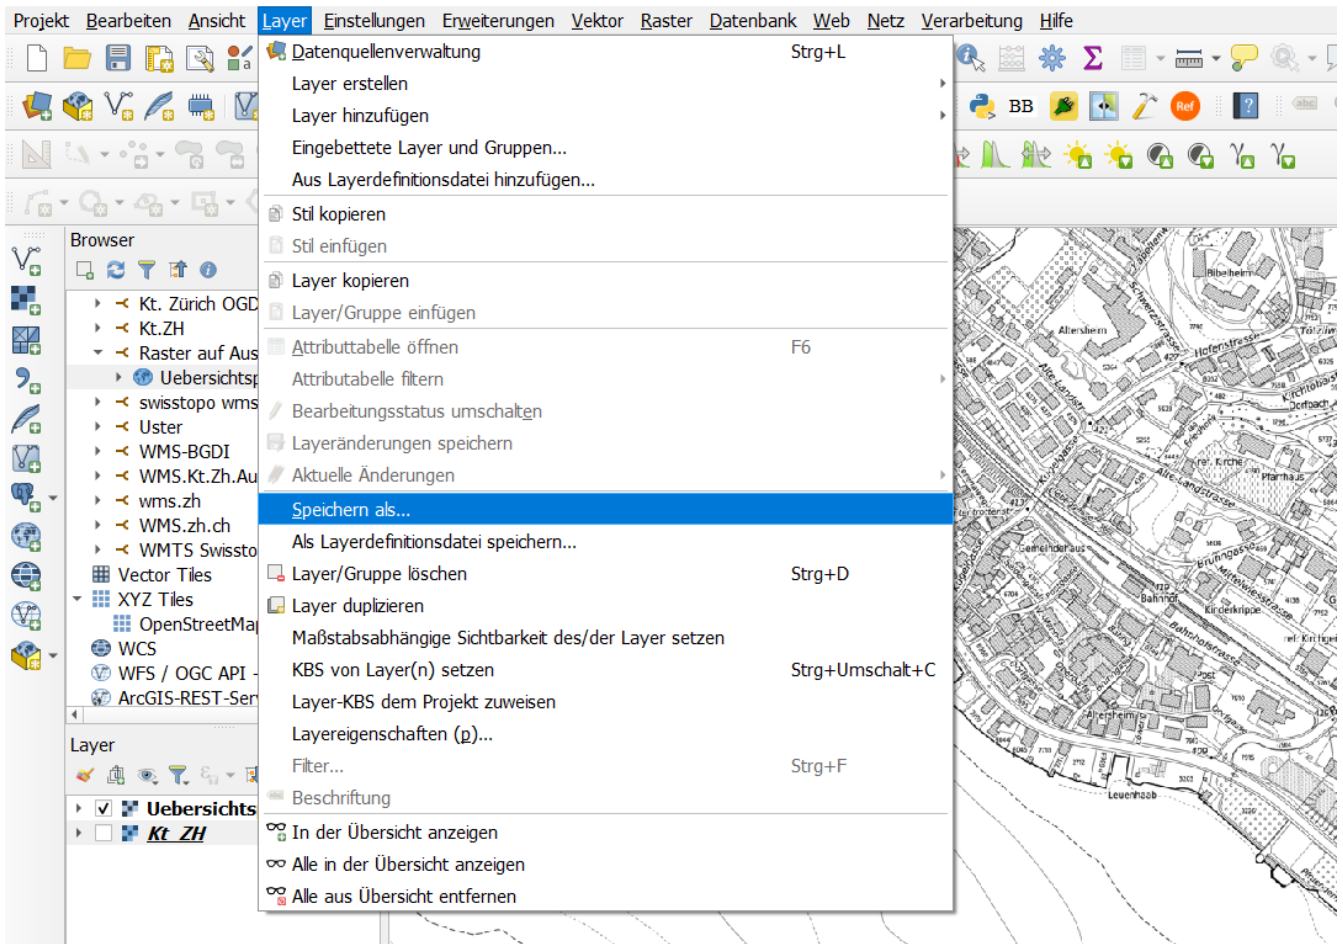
Projekt Bearbeiten Ansicht Layer Einstellungen Erweiterungen Vektor Raster Datenbank Web Netz Verarbeitung Hilfe

Datenquellenverwaltung Strg+L
Layer erstellen
Layer hinzufügen
Eingebettete Layer und Gruppen...
Aus Layerdefinitionsdatei hinzufügen...
Stil kopieren
Stil einfügen
Layer kopieren
Layer/Gruppe einfügen
Attributtabelle öffnen F6
Attributtabelle filtern
Bearbeitungsstatus umschalten
Layeränderungen speichern
Aktuelle Änderungen
Speichern als...
Als Layerdefinitionsdatei speichern...
Layer/Gruppe löschen Strg+D
Layer duplizieren
Maßstabsabhängige Sichtbarkeit des/der Layer setzen
KBS von Layer(n) setzen Strg+Umschalt+C
Layer-KBS dem Projekt zuweisen
Layereigenschaften (p)...
Filter... Strg+F
Beschriftung
In der Übersicht anzeigen
Alle in der Übersicht anzeigen
Alle aus Übersicht entfernen

BB

Browser
Kt. Zürich OGD
Kt.ZH
Raster auf Aus
Uebersichtsp
swisstopo wms
Uster
WMS-BGDI
WMS.Kt.Zh.Au
wms.zh
WMS.zh.ch
WMTS Swissto
Vector Tiles
XYZ Tiles
OpenStreetMa
WCS
WFS / OGC API -
ArcGIS-REST-Ser

Layer
Uebersichts
Kt_ZH

Bibelheim
Altersheim
Schwerzistrasse
Hofenstrasse
Alte Landstr.
Kirchrain
Dorfbach
ref. Kirche
Pfarrhaus
Alte Landstrasse
Gemeindehaus
Brunnenstrasse
Bahnhof
Kinderkrippe
Mittelwiesstrasse
ref. Kirchgem.
Bahnhofstrasse
Post
Altersheim
Leuenhaab